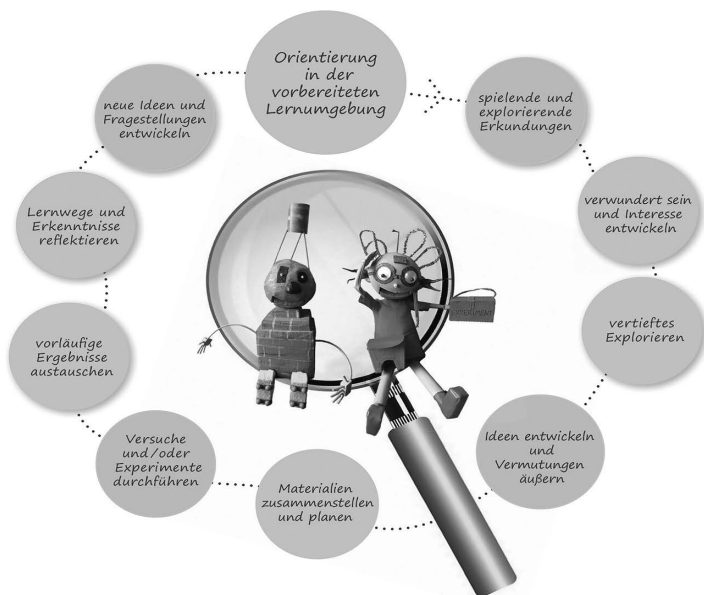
Orientierung in der vorbereiteten Lernumgebung

spielende und explorierende Erkundungen

verwundert sein und Interesse entwickeln

vertieftes Explorieren

Ideen entwickeln und Vermutungen äußern

Materialien zusammenstellen und planen

Versuche und/oder Experimente durchführen

vorläufige Ergebnisse austauschen

Lernwege und Erkenntnisse reflektieren

neue Ideen und Fragestellungen entwickeln

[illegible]